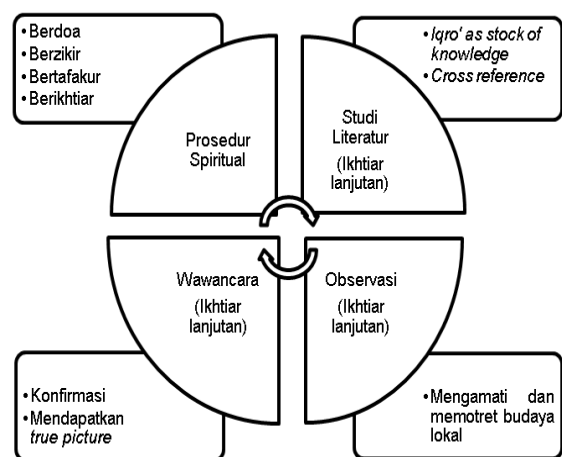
• Berdoa
• Berzikir
• Bertafakur
• Berikhtiar

• *Iqro' as stock of knowledge*
• *Cross reference*

Prosedur Spiritual

Studi Literatur (Ikhtiar lanjutan)

Wawancara (Ikhtiar lanjutan)

Observasi (Ikhtiar lanjutan)

• Konfirmasi
• Mendapatkan *true picture*

• Mengamati dan memotret budaya lokal